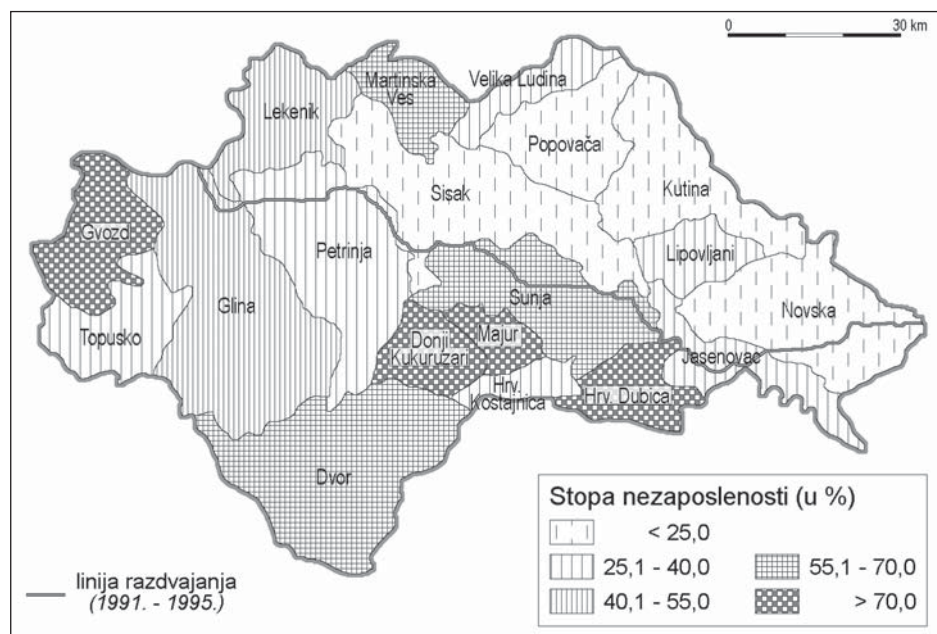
0
30 km

Martinska Ves
Velika Ludina
Lekenik
Popovača
Sisak
Kutina
Gvozd
Petrinja
Lipovljani
Glina
Sunja
Novska
Topusko
Donji Kukuruzari
Majur
Jasenovac
Hrv. Kostajnica
Hrv. Dubica
Dvor

Stopa nezaposlenosti (u %)
< 25,0
25,1 - 40,0
55,1 - 70,0
40,1 - 55,0
> 70,0

linija razdvajanja
(1991. - 1995.)